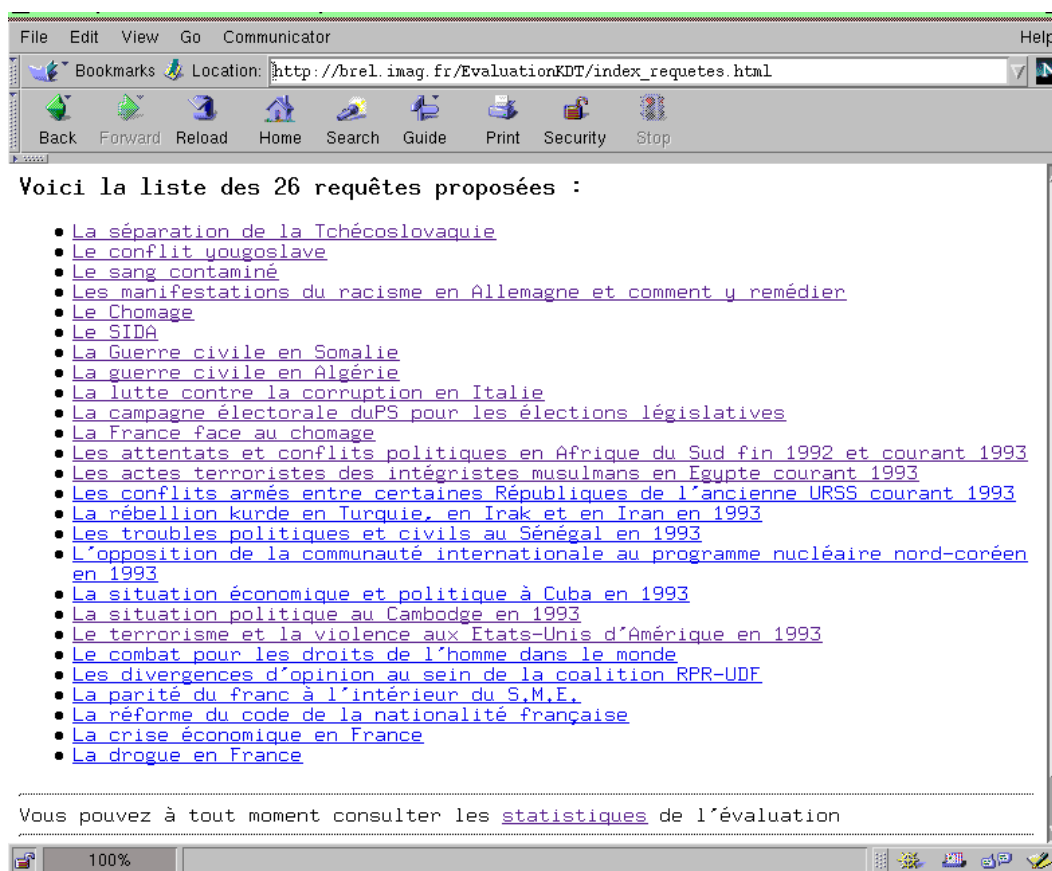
File Edit View Go Communicator Help

Bookmarks Location: http://brel.imag.fr/EvaluationKDT/index_requetes.html

Back Forward Reload Home Search Guide Print Security Stop

Voici la liste des 26 requêtes proposées :

- La séparation de la Tchécoslovaquie
- Le conflit yougoslave
- Le sang contaminé
- Les manifestations du racisme en Allemagne et comment y remédier
- Le Chomage
- Le SIDA
- La Guerre civile en Somalie
- La guerre civile en Algérie
- La lutte contre la corruption en Italie
- La campagne électorale duPS pour les élections législatives
- La France face au chomage
- Les attentats et conflits politiques en Afrique du Sud fin 1992 et courant 1993
- Les actes terroristes des intégristes musulmans en Egypte courant 1993
- Les conflits armés entre certaines Républiques de l'ancienne URSS courant 1993
- La rébellion kurde en Turquie, en Irak et en Iran en 1993
- Les troubles politiques et civils au Sénégal en 1993
- L'opposition de la communauté internationale au programme nucléaire nord-coréen en 1993
- La situation économique et politique à Cuba en 1993
- La situation politique au Cambodge en 1993
- Le terrorisme et la violence aux Etats-Unis d'Amérique en 1993
- Le combat pour les droits de l'homme dans le monde
- Les divergences d'opinion au sein de la coalition RPR-UDF
- La parité du franc à l'intérieur du S.M.E.
- La réforme du code de la nationalité française
- La crise économique en France
- La drogue en France

Vous pouvez à tout moment consulter les statistiques de l'évaluation

100%